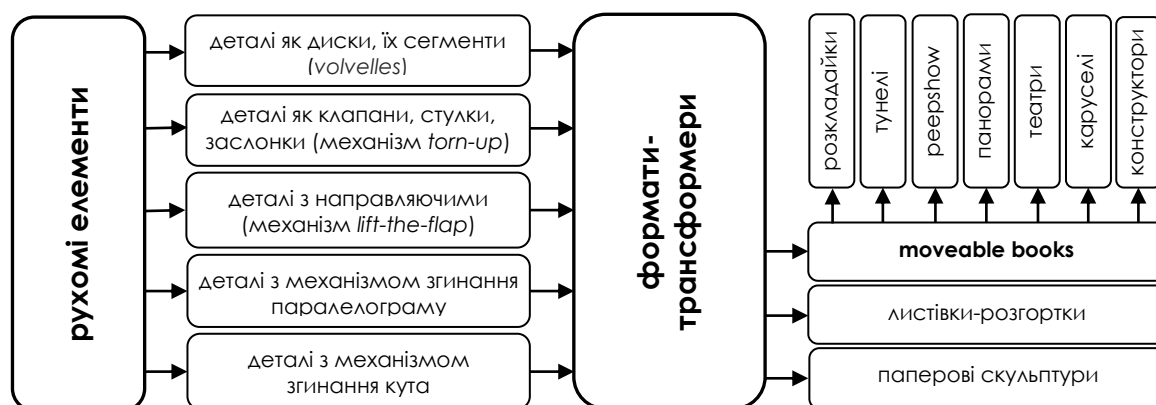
рухомі елементи

деталі як диски, їх сегменти (*volvelles*)

деталі як клапани, стулки, заслонки (механізм *torn-up*)

деталі з направляючими (механізм *lift-the-flap*)

деталі з механізмом згинання паралелограму

деталі з механізмом згинання кута

формати-трансформери

розкладайки

тунелі

peepshow

панорами

театри

каруселі

конструктори

**moveable books**

листівки-розгортки

паперові скульптури